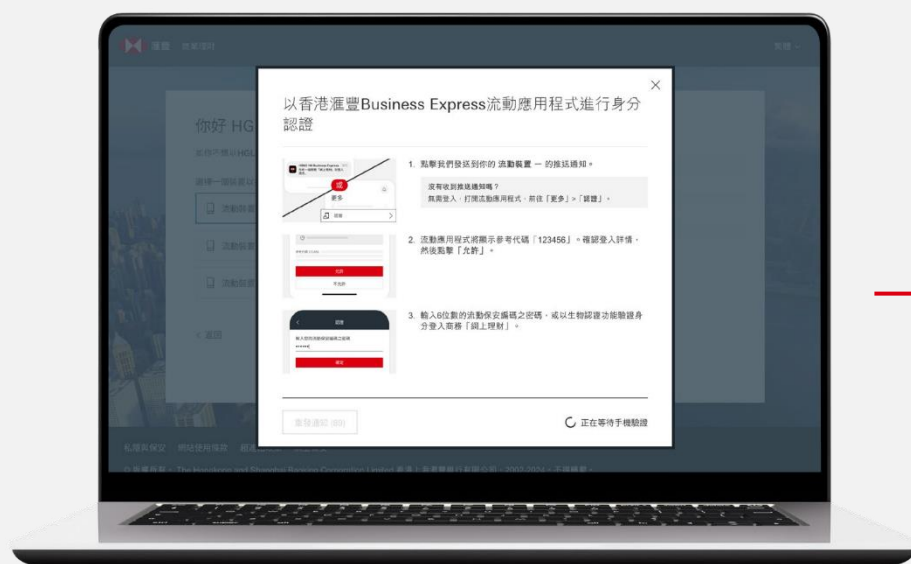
滙豐 商業理財

你好 HG

以香港滙豐Business Express流動應用程式進行身分認證

更多

1. 點擊我們發送到你的 流動裝置 — 的推送通知。

沒有收到推送通知嗎？
無需登入，打開流動應用程式，前往「更多」>「認證」。

允許
不允許

2. 流動應用程式將顯示參考代碼「123456」。確認登入詳情，然後點擊「允許」。

認證

確定

3. 輸入6位數的流動保安編碼之密碼，或以生物認證功能驗證身分登入商務「網上理財」。

< 返回

重發通知 (60)

正在等待手機驗證